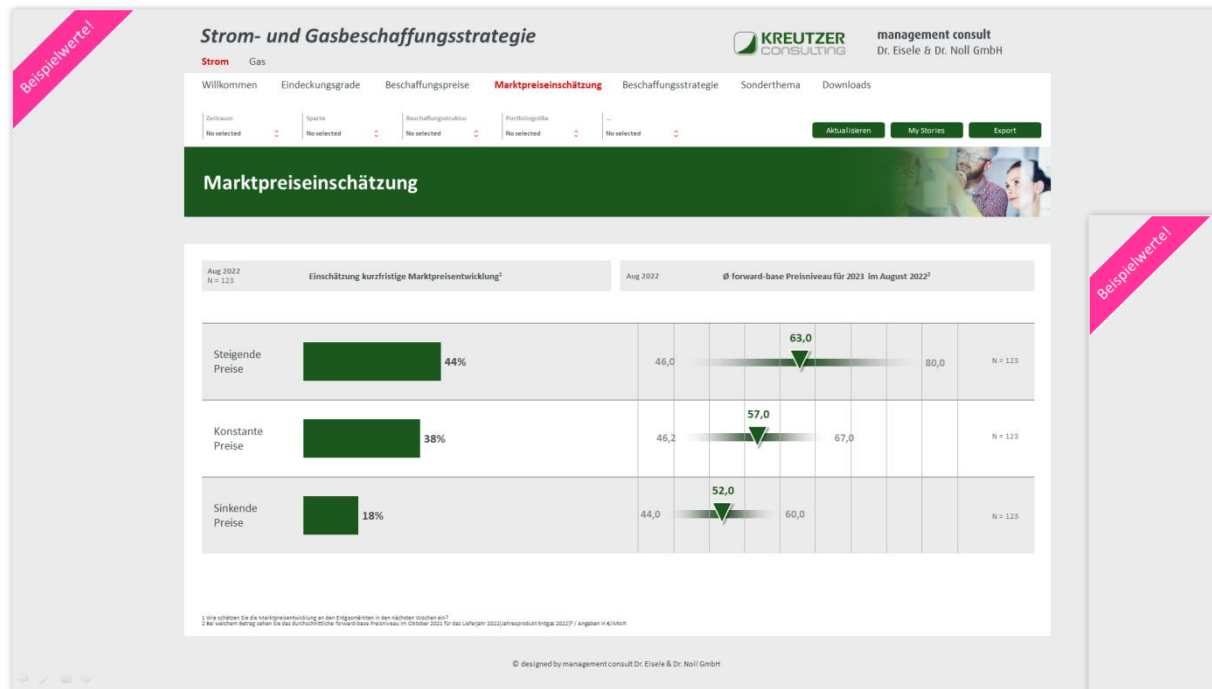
Beispielwerte!

Strom- und Gasbeschaffungsstrategie

Strom Gas

KREUTZER CONSULTING

management consult
Dr. Eisele & Dr. Noll GmbH

Willkommen Eindeckungsgrade Beschaffungspreise Marktpreiseinschätzung Beschaffungsstrategie Sonderthema Downloads

Zeitraum
No selected

Sparte
No selected

Beschaffungsstruktur
No selected

Portfoliogröße
No selected

...
No selected

Aktualisieren My Stories Export

Marktpreiseinschätzung

Aug 2022
N = 123

Einschätzung kurzfristige Marktpreisentwicklung¹

Aug 2022

Ø forward-base Preisniveau für 2023 im August 2022²

Steigende Preise 44% 63,0 46,0 80,0 N = 123

Konstante Preise 38% 57,0 46,2 67,0 N = 123

Sinkende Preise 18% 52,0 44,0 60,0 N = 123

1 Wie schätzen Sie die Marktpreisentwicklung an den Erdgasmärkten in den nächsten Wochen ein?
2 Bei welchem Betrag sehen Sie das durchschnittliche forward-base Preisniveau im Oktober 2021 für das Lieferjahr 2022(Jahresprodukt Erdgas 2022)? / Angaben in €/MWh

© designed by management consult Dr. Eisele & Dr. Noll GmbH

Beispielwerte!